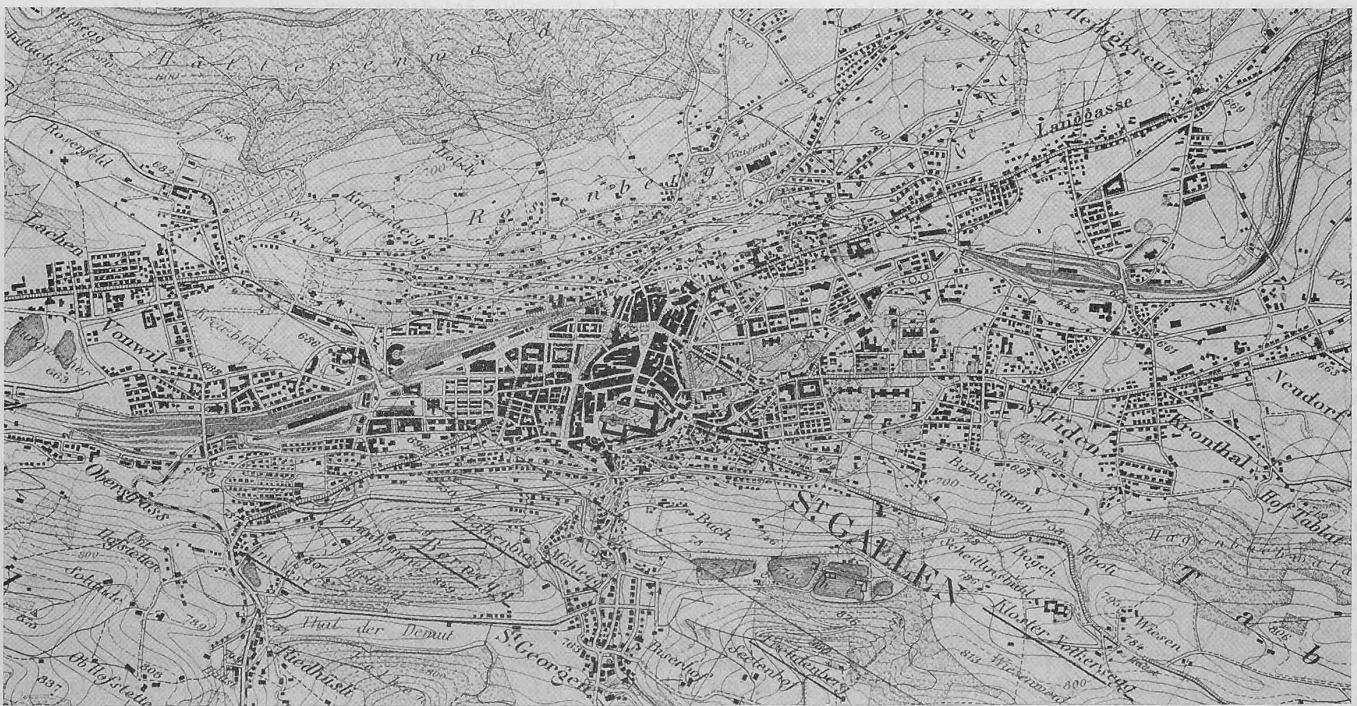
Hätterwald
Heiligkreuz
Langgasse
Rosenfeld
Rosenberg
Kurzenberg
Lachen
Vonwil
Kreuzbleiche
Neudorf
Krontbal
Bernegg
St. Gallen
Buch
Oberstrass
Riedhüsli
St. Georgen
Thal der Demut
Klosterhübel
Hagenbuchwald
Tablat
Hof
Wiesen
Birnbäumen
Kloster Notkersegg
Hagen
Scheitlinsbüchel
Solitüde
Wiesenau
Freudenberg
Wittenbach
Zidon
Schoren
Holzli